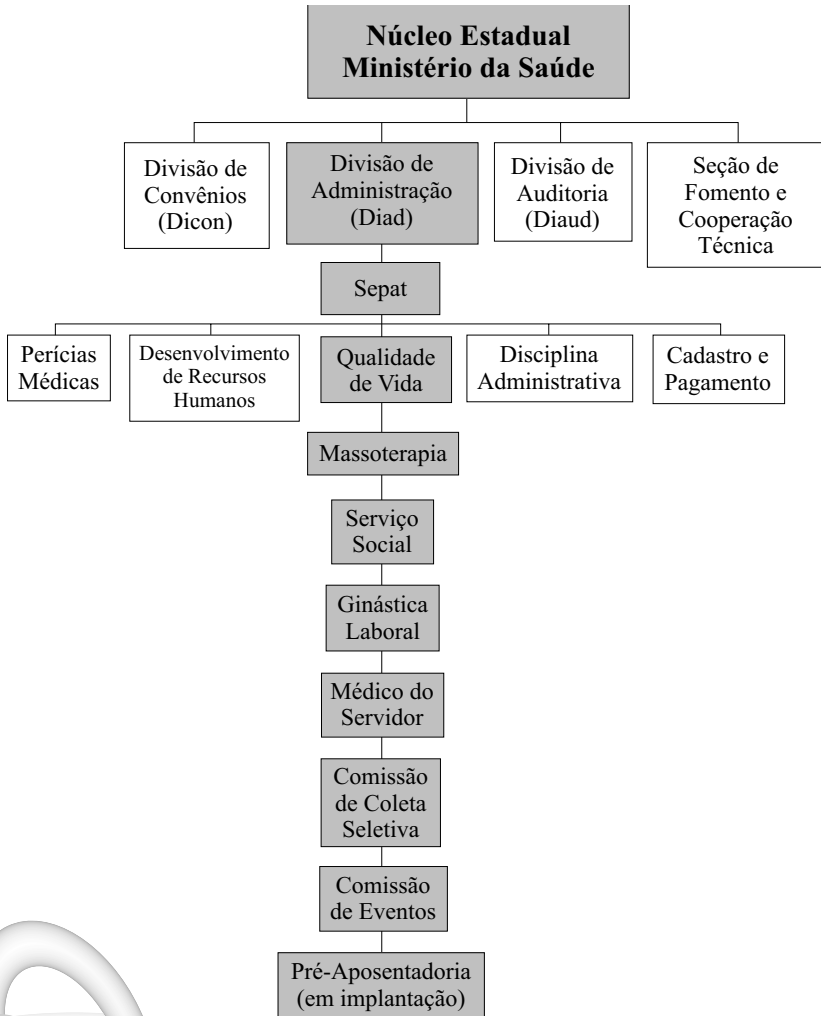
Núcleo Estadual
Ministério da Saúde

Divisão de Convênios (Dicon)

Divisão de Administração (Diad)

Divisão de Auditoria (Diaud)

Seção de Fomento e Cooperação Técnica

Sepat

Perícias Médicas

Desenvolvimento de Recursos Humanos

Qualidade de Vida

Disciplina Administrativa

Cadastro e Pagamento

Massoterapia

Serviço Social

Ginástica Laboral

Médico do Servidor

Comissão de Coleta Seletiva

Comissão de Eventos

Pré-Aposentadoria (em implantação)